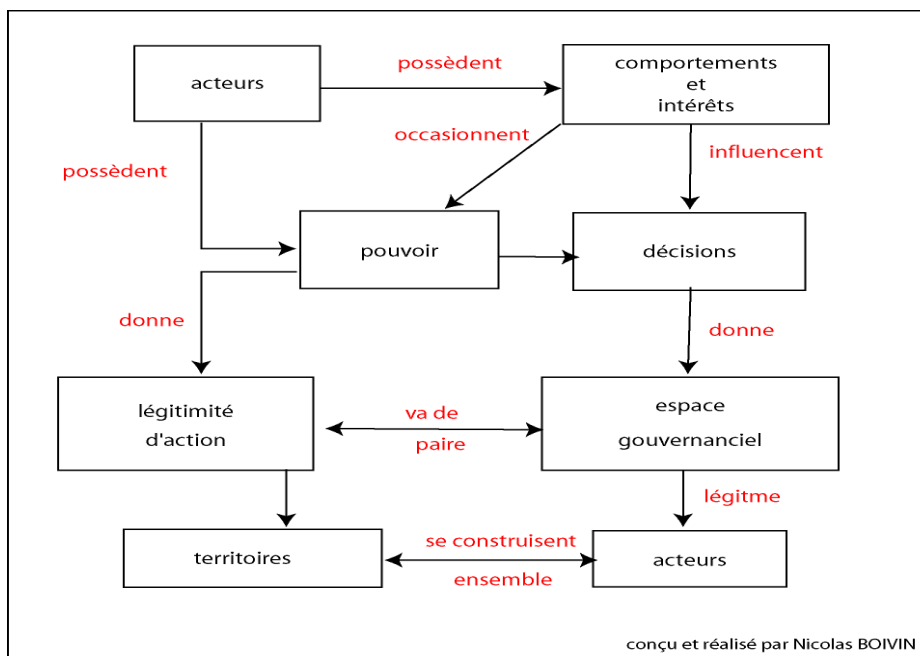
acteurs

possèdent

comportements et intérêts

occasionnent

influencent

possèdent

pouvoir

décisions

donne

donne

légitimité d'action

va de paire

espace gouvernanciel

légitme

territoires

se construisent ensemble

acteurs

conçu et réalisé par Nicolas BOIVIN